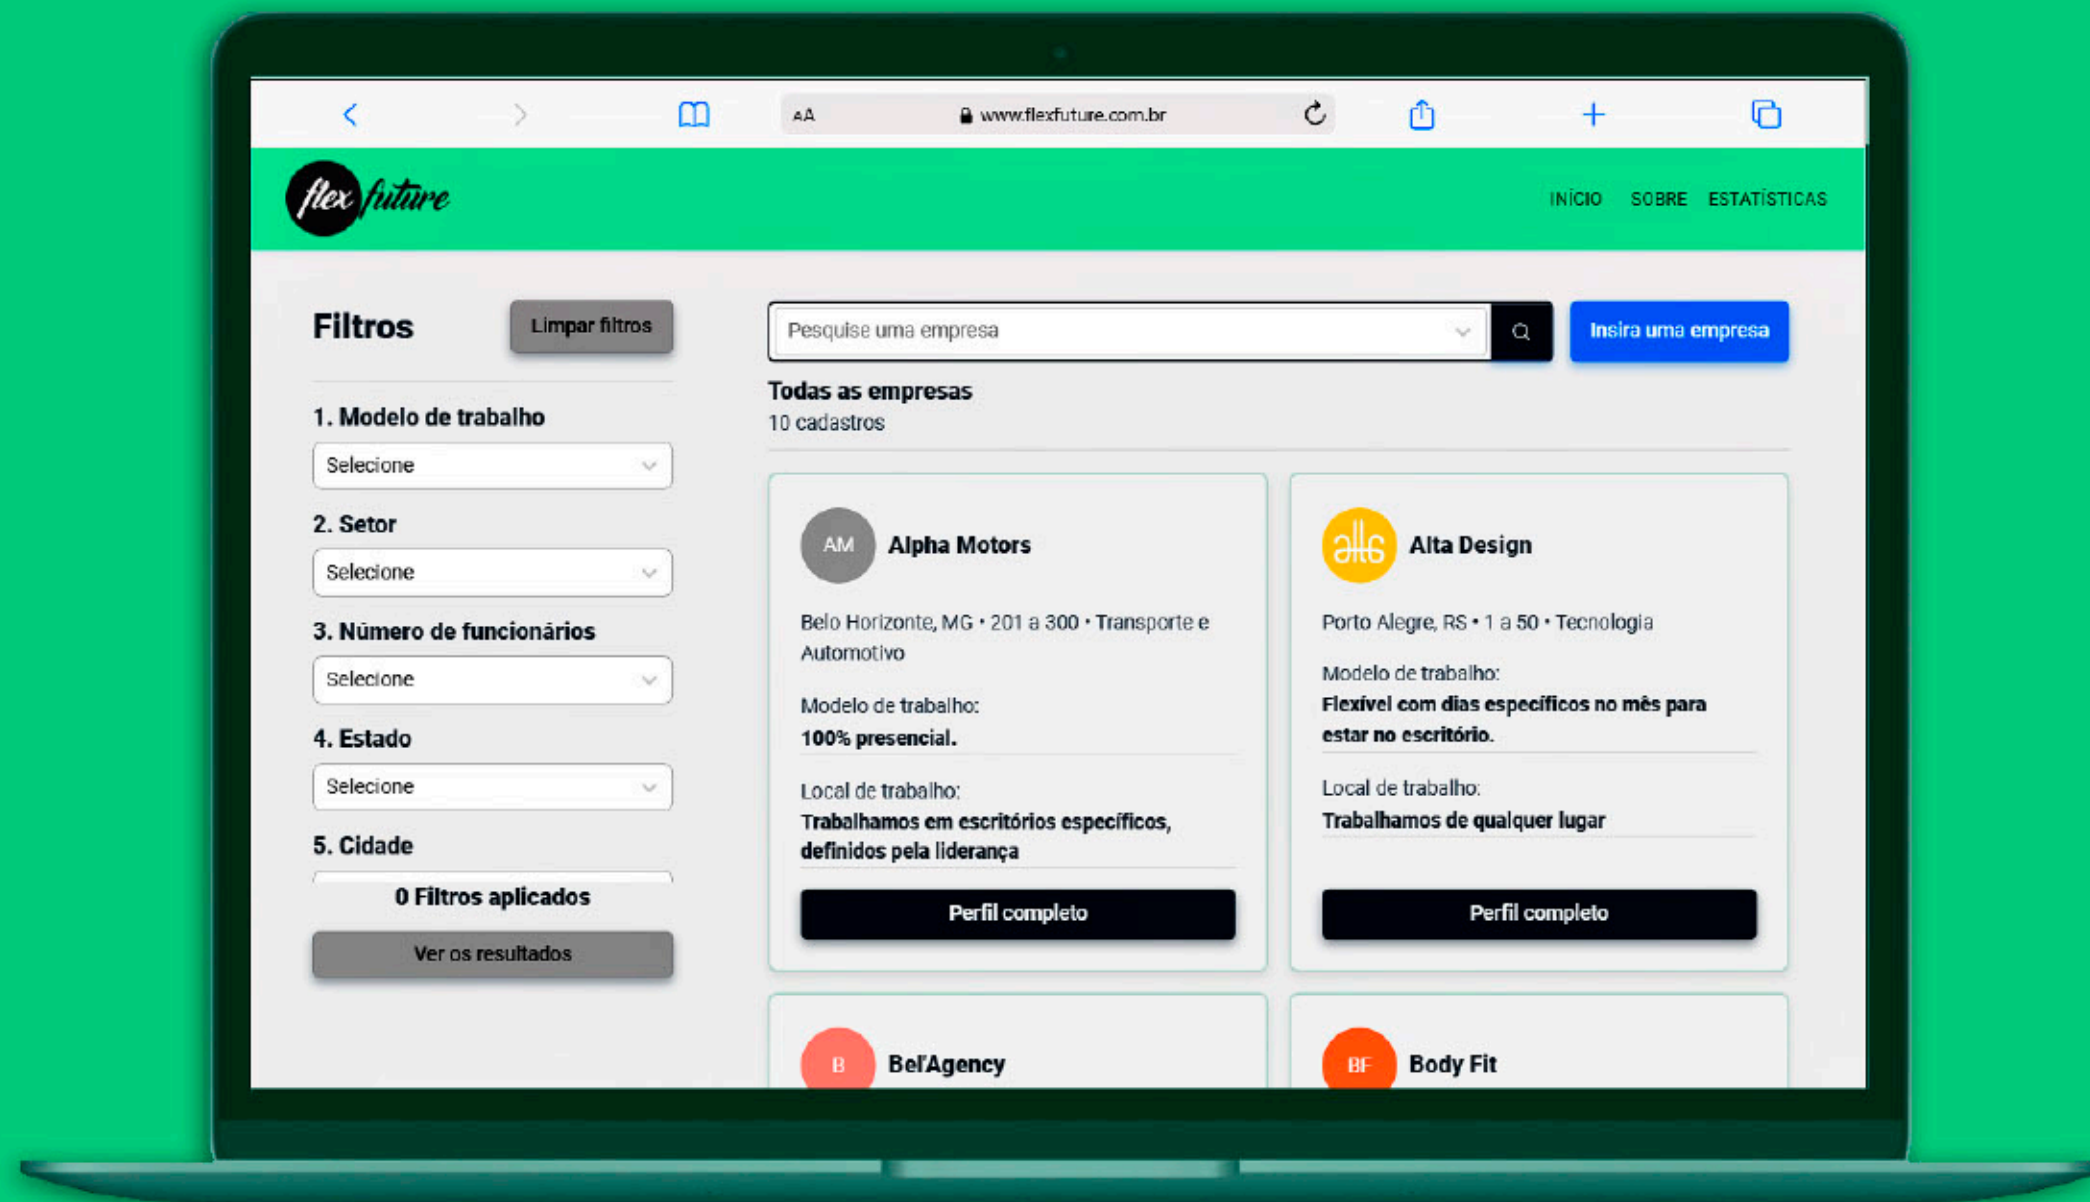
AA www.flexfuture.com.br

flex future

INÍCIO SOBRE ESTATÍSTICAS

Filtros

Limpar filtros

1. Modelo de trabalho

Selecione

2. Setor

Selecione

3. Número de funcionários

Selecione

4. Estado

Selecione

5. Cidade

0 Filtros aplicados

Ver os resultados

Pesquise uma empresa

Insira uma empresa

Todas as empresas

10 cadastros

AM Alpha Motors

Belo Horizonte, MG • 201 a 300 • Transporte e Automotivo

Modelo de trabalho:

100% presencial.

Local de trabalho:

Trabalhamos em escritórios específicos, definidos pela liderança

Perfil completo

alta Alta Design

Porto Alegre, RS • 1 a 50 • Tecnologia

Modelo de trabalho:

Flexível com dias específicos no mês para estar no escritório.

Local de trabalho:

Trabalhamos de qualquer lugar

Perfil completo

B Bel'Agency

BF Body Fit